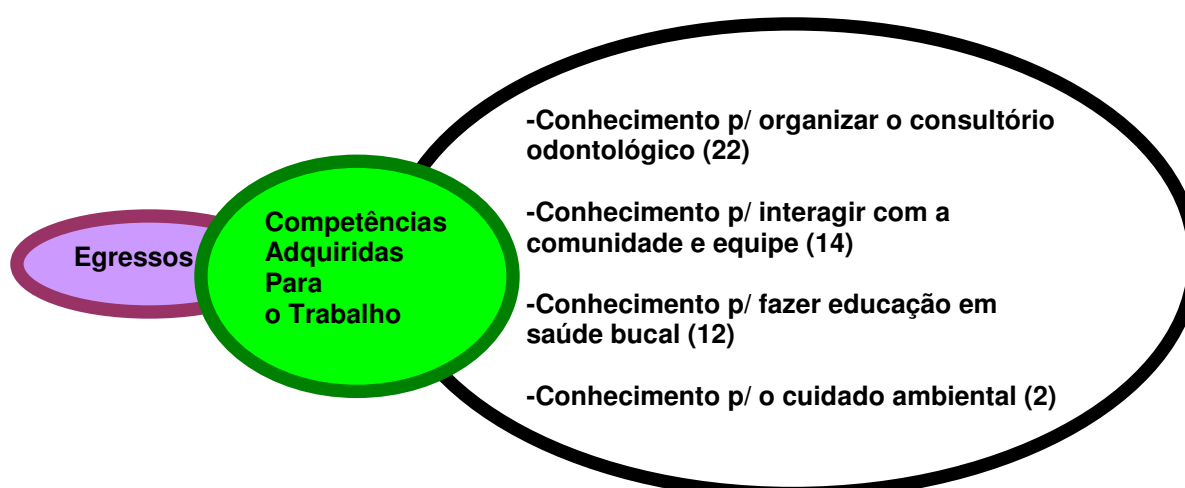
Egressos

Competências Adquiridas Para o Trabalho

-Conhecimento p/ organizar o consultório odontológico (22)

-Conhecimento p/ interagir com a comunidade e equipe (14)

-Conhecimento p/ fazer educação em saúde bucal (12)

-Conhecimento p/ o cuidado ambiental (2)